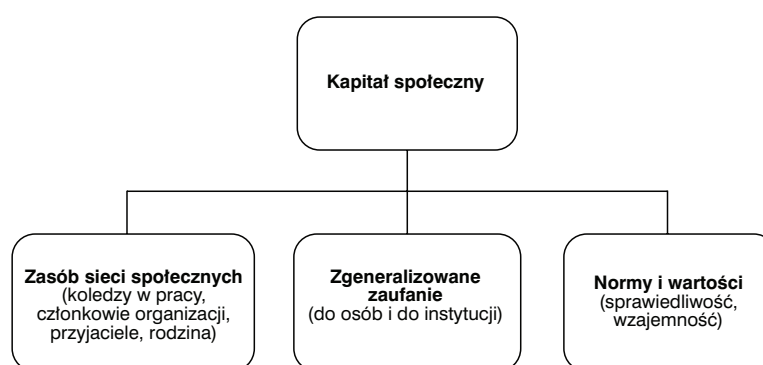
Kapitał społeczny

Zasób sieci społecznych
(koledzy w pracy, członkowie organizacji, przyjaciele, rodzina)

Zgeneralizowane zaufanie
(do osób i do instytucji)

Normy i wartości
(sprawiedliwość, wzajemność)